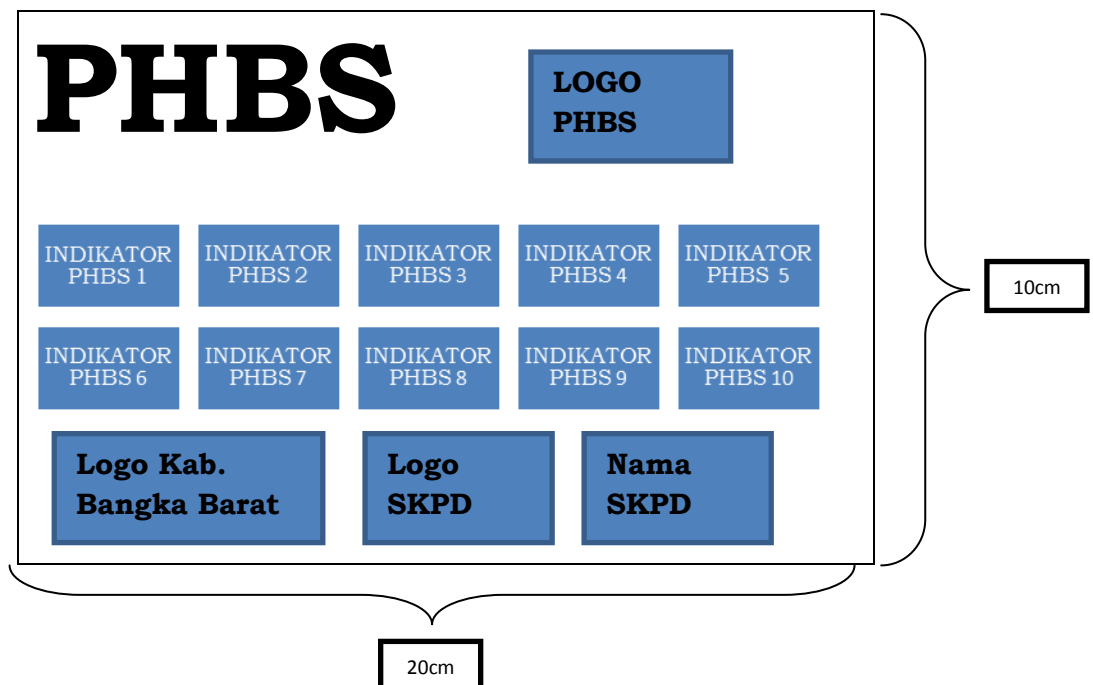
PHBS

LOGO PHBS

INDIKATOR PHBS 1

INDIKATOR PHBS 2

INDIKATOR PHBS 3

INDIKATOR PHBS 4

INDIKATOR PHBS 5

INDIKATOR PHBS 6

INDIKATOR PHBS 7

INDIKATOR PHBS 8

INDIKATOR PHBS 9

INDIKATOR PHBS 10

Logo Kab. Bangka Barat

Logo SKPD

Nama SKPD

10cm

20cm